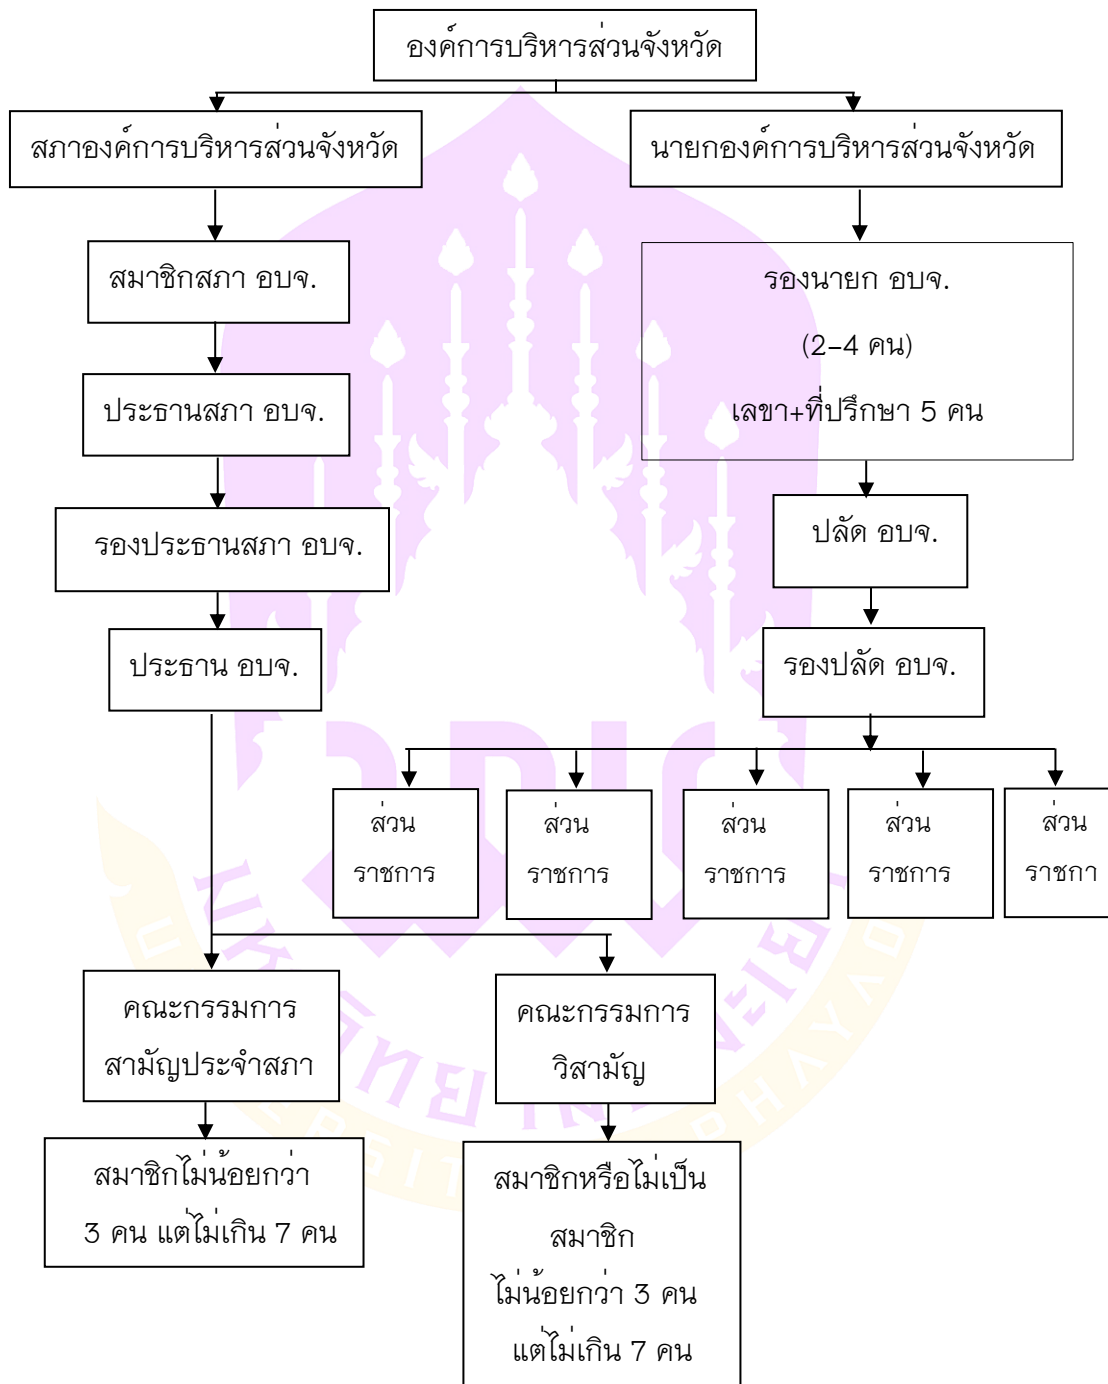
องค์การบริหารส่วนจังหวัด

สภาองค์การบริหารส่วนจังหวัด

นายกองค์การบริหารส่วนจังหวัด

สมาชิกสภา อบจ.

ประธานสภา อบจ.

รองประธานสภา อบจ.

ประธาน อบจ.

รองนายก อบจ.

(2–4 คน)

เลขา+ที่ปรึกษา 5 คน

ปลัด อบจ.

รองปลัด อบจ.

ส่วน ราชการ

ส่วน ราชการ

ส่วน ราชการ

ส่วน ราชการ

ส่วน ราชกา

คณะกรรมการ สามัญประจำสภา

คณะกรรมการ วิสามัญ

สมาชิกไม่น้อยกว่า 3 คน แต่ไม่เกิน 7 คน

สมาชิกหรือไม่เป็น สมาชิก ไม่น้อยกว่า 3 คน แต่ไม่เกิน 7 คน